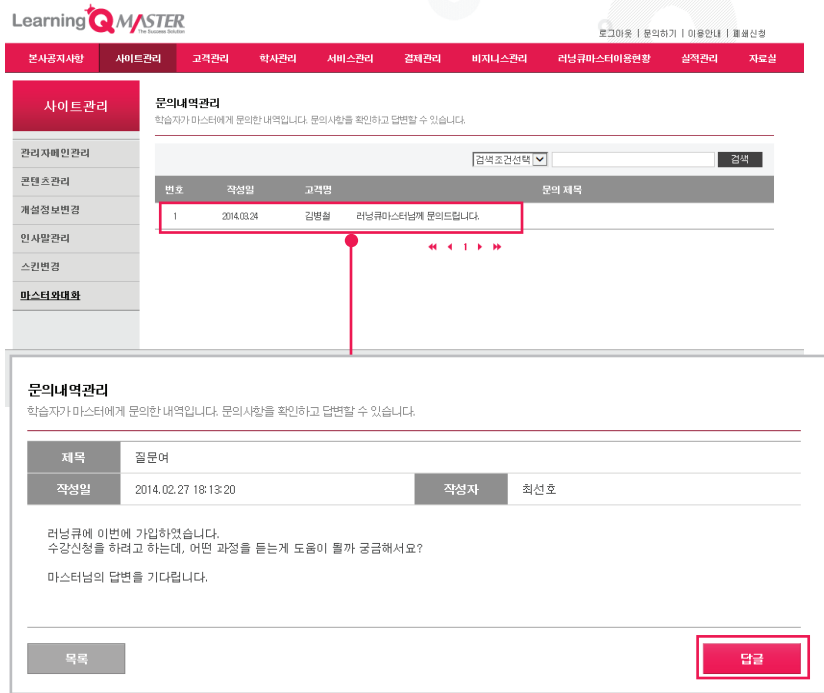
Learning Q MASTER
The Success Solution

로그아웃 | 문의하기 | 이용안내 | 회원신청

본사공지사항 | 사이트관리 | 고객관리 | 학사관리 | 서비스관리 | 결제관리 | 비지니스관리 | 러닝큐마스터이용현황 | 실적관리 | 자료실

사이트관리

관리자메인관리
콘텐츠관리
개설정보변경
인사말관리
스킨변경
마스터와대화

문의내역관리
학습자가 마스터에게 문의한 내역입니다. 문의사항을 확인하고 답변할 수 있습니다.

검색조건선택 | 검색

| 번호 | 작성일 | 고객명 | 문의 제목 |
|---|---|---|---|
| 1 | 2014.03.24 | 김병철 | 러닝큐마스터님께 문의드립니다. |

1

문의내역관리
학습자가 마스터에게 문의한 내역입니다. 문의사항을 확인하고 답변할 수 있습니다.

| 제목 | 질문여 | | |
|---|---|---|---|
| 작성일 | 2014. 02. 27 18:13:20 | 작성자 | 최선호 |

러닝큐에 이번에 가입하였습니다.
수강신청을 하려고 하는데, 어떤 과정을 듣는게 도움이 될까 궁금해서요?

마스터님의 답변을 기다립니다.

목록

답글